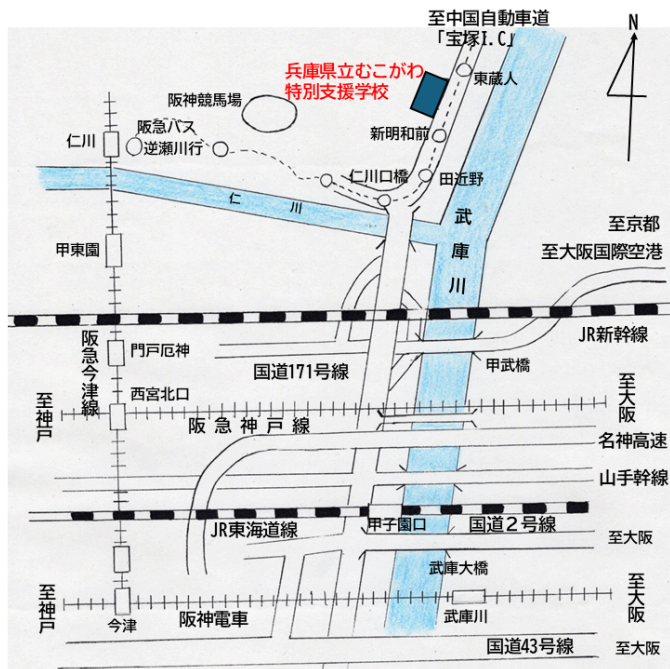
至中国自動車道
「宝塚I.C」

N

兵庫県立むこがわ
特別支援学校

東蔵人

阪神競馬場

阪急バス
逆瀬川行

新明和前

仁川

仁川口橋

田近野

仁　川

武
庫
川

甲東園

至京都
至大阪国際空港

JR新幹線

阪
急
今
津
線

門戸厄神

甲武橋

国道171号線

至
神
戸

西宮北口

至
大
阪

阪 急 神 戸 線

名神高速

山手幹線

JR東海道線

甲子園口

国道２号線

至大阪

武庫大橋

至
神
戸

至
大
阪

今津

阪神電車

武庫川

国道43号線

至大阪